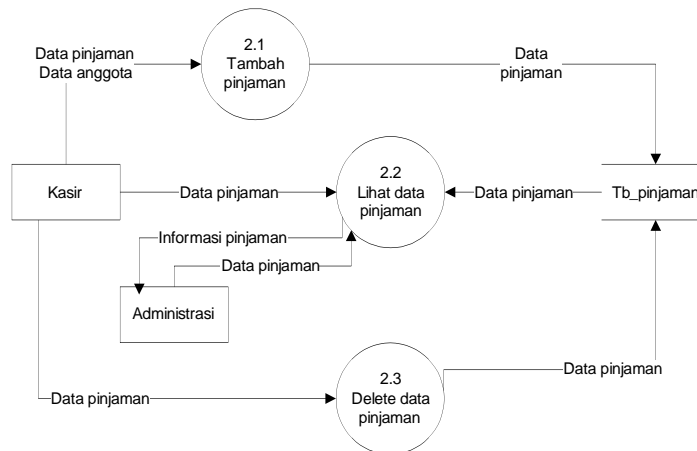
Data pinjaman
Data anggota

2.1
Tambah pinjaman

Data pinjaman

Kasir

Data pinjaman

2.2
Lihat data pinjaman

Data pinjaman

Tb_pinjaman

Informasi pinjaman

Data pinjaman

Administrasi

Data pinjaman

Data pinjaman

2.3
Delete data pinjaman